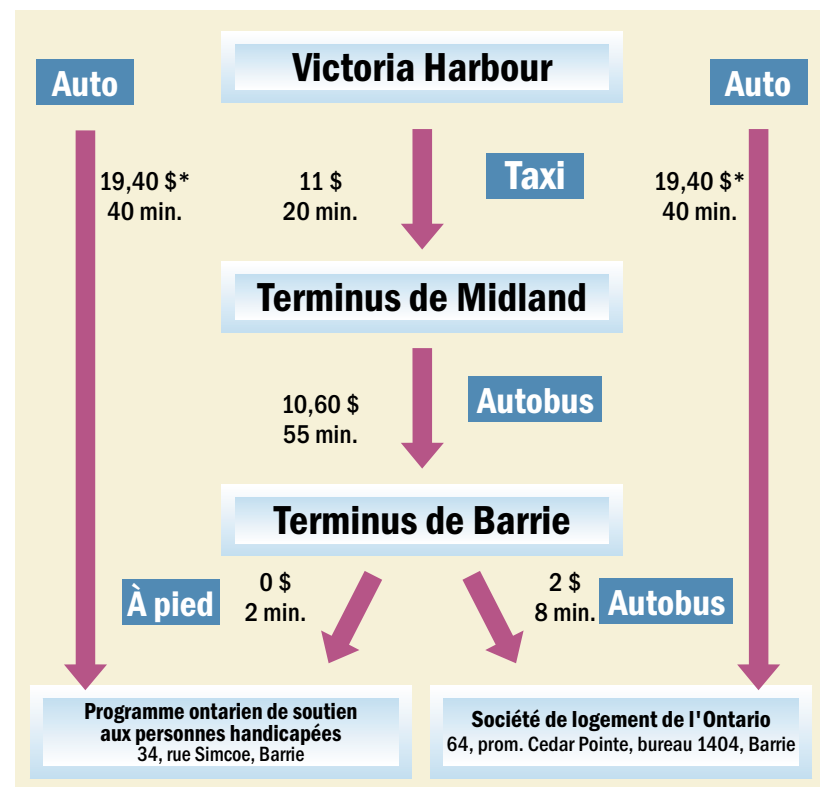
Victoria Harbour

Auto

19,40 $*
40 min.

11 $
20 min.

Taxi

Auto

19,40 $*
40 min.

Terminus de Midland

10,60 $
55 min.

Autobus

Terminus de Barrie

À pied

0 $
2 min.

2 $
8 min.

Autobus

Programme ontarien de soutien aux personnes handicapées
34, rue Simcoe, Barrie

Société de logement de l'Ontario
64, prom. Cedar Pointe, bureau 1404, Barrie